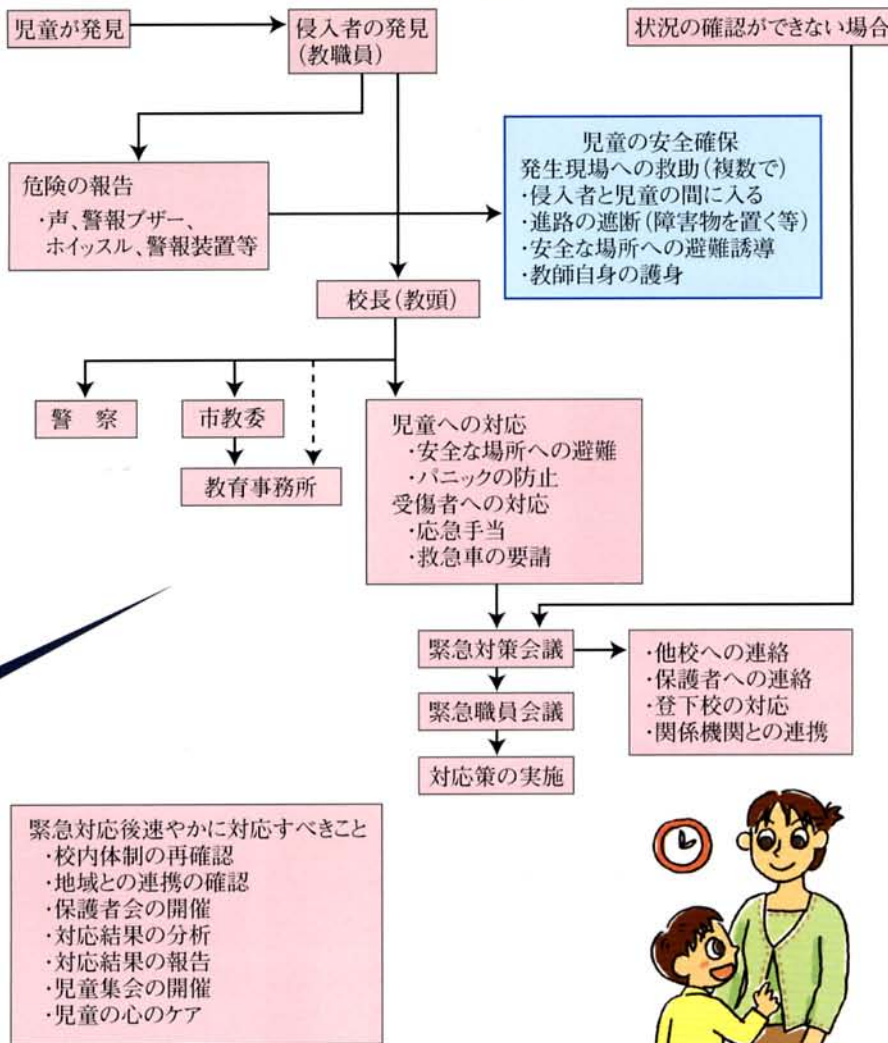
児童が発見

侵入者の発見
(教職員)

状況の確認ができない場合

危険の報告
・声、警報ブザー、ホイッスル、警報装置等

児童の安全確保
発生現場への救助(複数で)
・侵入者と児童の間に入る
・進路の遮断(障害物を置く等)
・安全な場所への避難誘導
・教師自身の護身

校長(教頭)

警　察

市教委

教育事務所

児童への対応
・安全な場所への避難
・パニックの防止
受傷者への対応
・応急手当
・救急車の要請

緊急対策会議

・他校への連絡
・保護者への連絡
・登下校の対応
・関係機関との連携

緊急職員会議

対応策の実施

緊急対応後速やかに対応すべきこと
・校内体制の再確認
・地域との連携の確認
・保護者会の開催
・対応結果の分析
・対応結果の報告
・児童集会の開催
・児童の心のケア